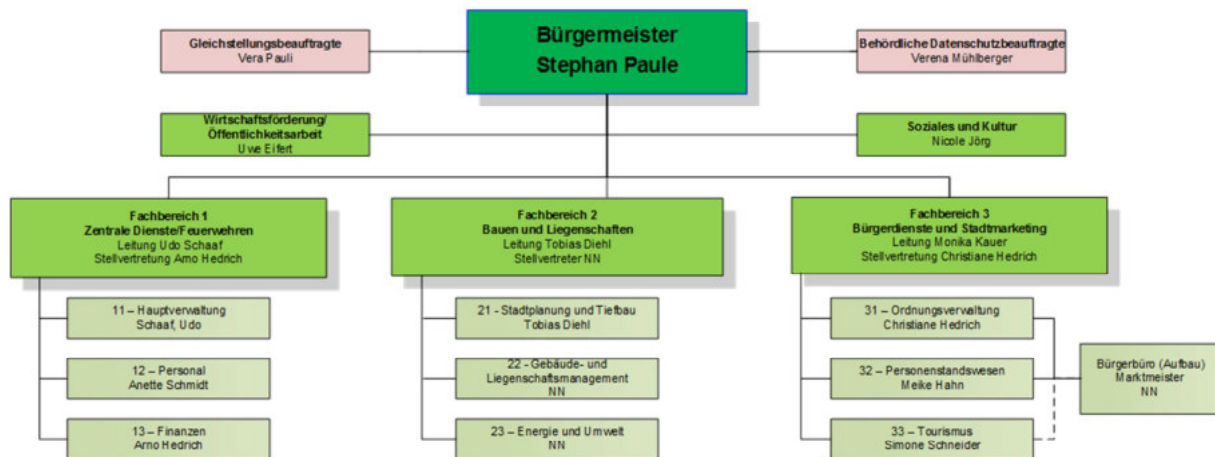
Bürgermeister
Stephan Paule

Gleichstellungsbeauftragte
Vera Pauli

Behördliche Datenschutzbeauftragte
Verena Mühlberger

Wirtschaftsförderung/
Öffentlichkeitsarbeit
Uwe Eifert

Soziales und Kultur
Nicole Jörg

Fachbereich 1
Zentrale Dienste/Feuerwehren
Leitung Udo Schaaf
Stellvertretung Arno Hedrich

11 – Hauptverwaltung
Schaaf, Udo

12 – Personal
Anette Schmidt

13 – Finanzen
Arno Hedrich

Fachbereich 2
Bauen und Liegenschaften
Leitung Tobias Diehl
Stellvertreter NN

21 - Stadtplanung und Tiefbau
Tobias Diehl

22 - Gebäude- und Liegenschaftsmanagement
NN

23 – Energie und Umwelt
NN

Fachbereich 3
Bürgerdienste und Stadtmarketing
Leitung Monika Kauer
Stellvertretung Christiane Hedrich

31 – Ordnungsverwaltung
Christiane Hedrich

32 – Personenstandswesen
Meike Hahn

33 – Tourismus
Simone Schneider

Bürgerbüro (Aufbau)
Marktmeister
NN